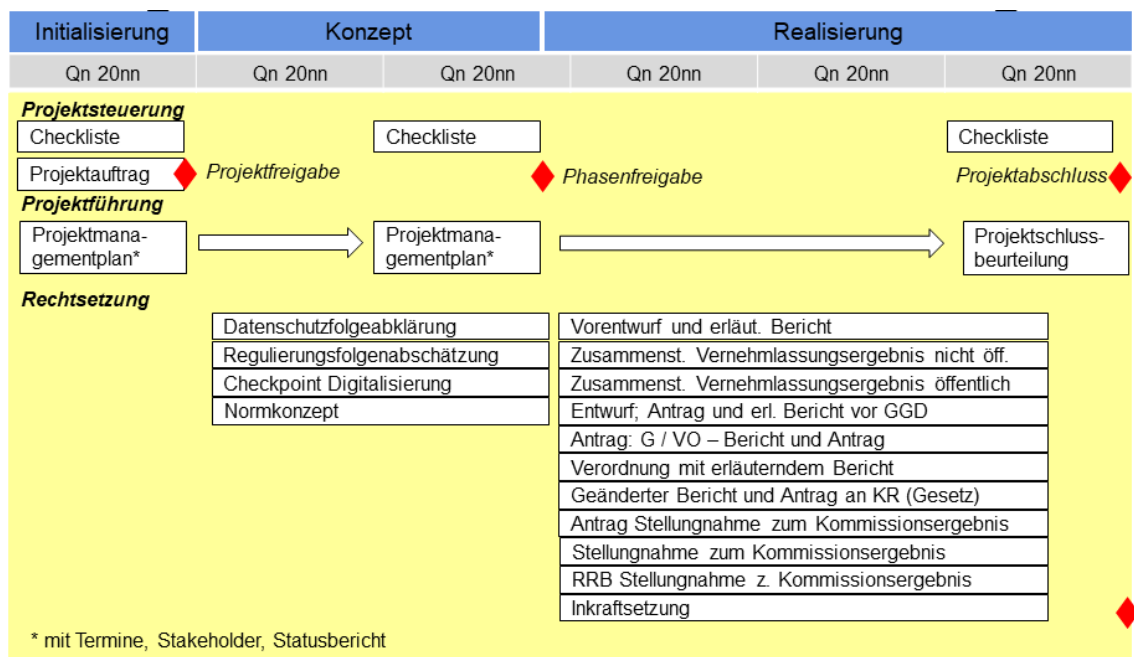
Initialisierung | Konzept | Realisierung

Qn 20nn | Qn 20nn | Qn 20nn | Qn 20nn | Qn 20nn | Qn 20nn

**Projektsteuerung**

Checkliste

Checkliste

Checkliste

Projektauftrag

Projektfreigabe

Phasenfreigabe

Projektabschluss

**Projektführung**

Projektmanagementplan*

Projektmanagementplan*

Projektschlussbeurteilung

**Rechtsetzung**

Datenschutzfolgeabklärung
Regulierungsfolgenabschätzung
Checkpoint Digitalisierung
Normkonzept

Vorentwurf und erläut. Bericht
Zusammenst. Vernehmlassungsergebnis nicht öff.
Zusammenst. Vernehmlassungsergebnis öffentlich
Entwurf; Antrag und erl. Bericht vor GGD
Antrag: G / VO – Bericht und Antrag
Verordnung mit erläuterndem Bericht
Geänderter Bericht und Antrag an KR (Gesetz)
Antrag Stellungnahme zum Kommissionsergebnis
Stellungnahme zum Kommissionsergebnis
RRB Stellungnahme z. Kommissionsergebnis
Inkraftsetzung

* mit Termine, Stakeholder, Statusbericht